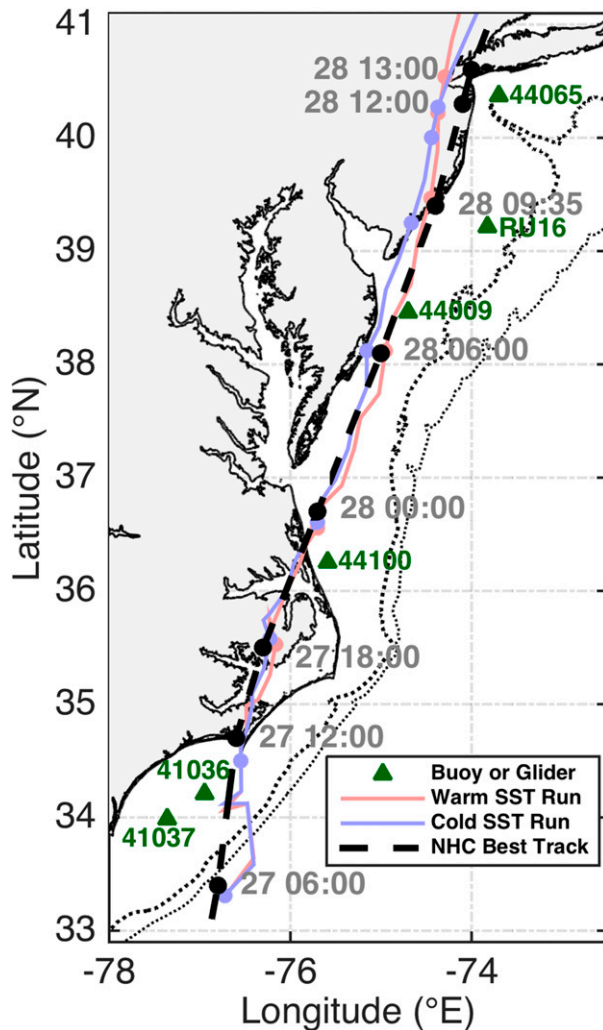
41
40
39
38
37
36
35
34
33
Latitude (°N)
-78
-76
-74
Longitude (°E)
28 13:00
28 12:00
44065
28 09:35
RU16
44009
28 06:00
28 00:00
44100
27 18:00
27 12:00
41036
41037
27 06:00
Buoy or Glider
Warm SST Run
Cold SST Run
NHC Best Track